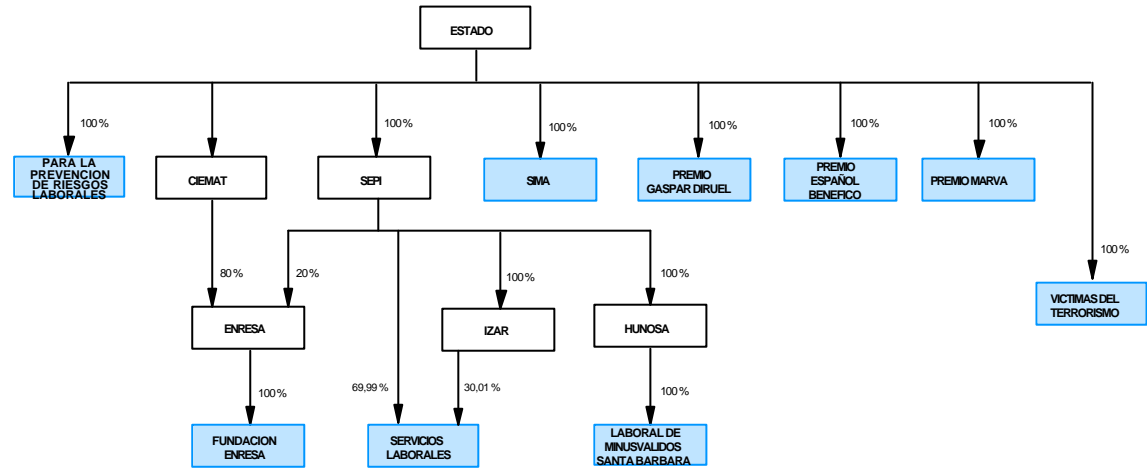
ESTADO

100%

PARA LA PREVENCION DE RIESGOS LABORALES

CIEMAT

100%

SEPI

100%

SIMA

100%

PREMIO GASPAR DIRUEL

100%

PREMIO ESPAÑOL BENEFICO

100%

PREMIO MARVA

100%

VICTIMAS DEL TERRORISMO

80%

20%

ENRESA

100%

IZAR

100%

HUNOSA

100%

FUNDACION ENRESA

69,99%

30,01%

SERVICIOS LABORALES

100%

LABORAL DE MINUSVALIDOS SANTA BARBARA